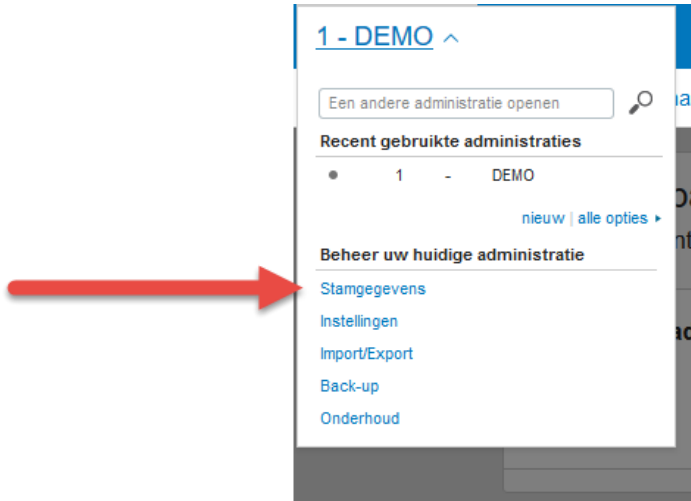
1 - DEMO

Een andere administratie openen

Recent gebruikte administraties

1 - DEMO

nieuw | alle opties

Beheer uw huidige administratie

Stamgegevens

Instellingen

Import/Export

Back-up

Onderhoud